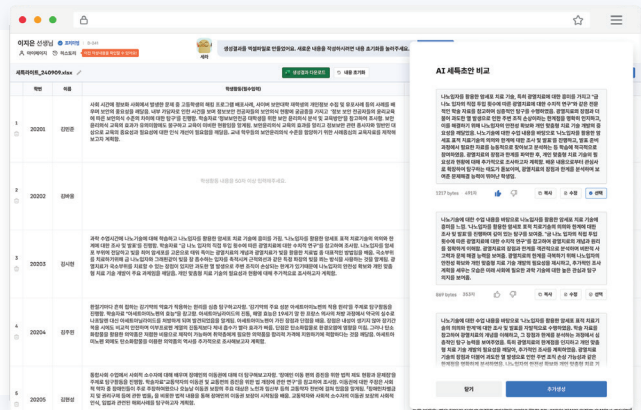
이지은 선생님 프리미엄

생성결과를 학생이 비교해보세요. 세특초안 비교를 작성하여 이를 초기화를 눌러주세요.

세특파일_240909.xlsx

생성결과 다운로드

내용 초기화

| 학번 | 이름 | 학생활동(필수입력) |
|---|---|---|
| 20201 | 김민준 | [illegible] |
| 20202 | 김하윤 | 학생활동 내용을 입력하세요 |
| 20203 | 강서현 | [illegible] |
| 20204 | 김주원 | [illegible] |
| 20205 | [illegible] | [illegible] |

AI 세특초안 비교

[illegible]

1217 bytes 499자

복사 저장 선택

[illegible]

897 bytes 355자

복사 저장 선택

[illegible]

닫기

추가생성